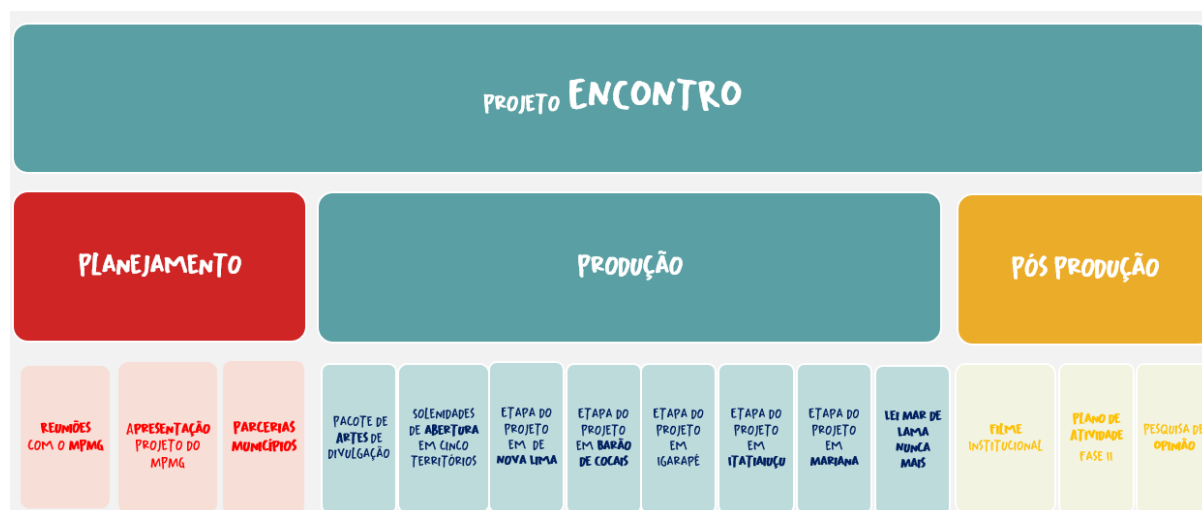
PROJETO ENCONTRO

PLANEJAMENTO

PRODUÇÃO

PÓS PRODUÇÃO

REUNIÕES COM O MPMG

APRESENTAÇÃO PROJETO DO MPMG

PARCERIAS MUNICÍPIOS

PACOTE DE ARTES DE DIVULGAÇÃO

SOLENIDADES DE ABERTURA EM CINCO TERRITÓRIOS

ETAPA DO PROJETO EM DE NOVA LIMA

ETAPA DO PROJETO EM BARÃO DE COCAIS

ETAPA DO PROJETO EM IGARAPÉ

ETAPA DO PROJETO EM ITATIAIUÇU

ETAPA DO PROJETO EM MARIANA

LEI MAR DE LAMA NUNCA MAIS

FILME INSTITUCIONAL

PLANO DE ATIVIDADE FASE II

PESQUISA DE OPINIÃO